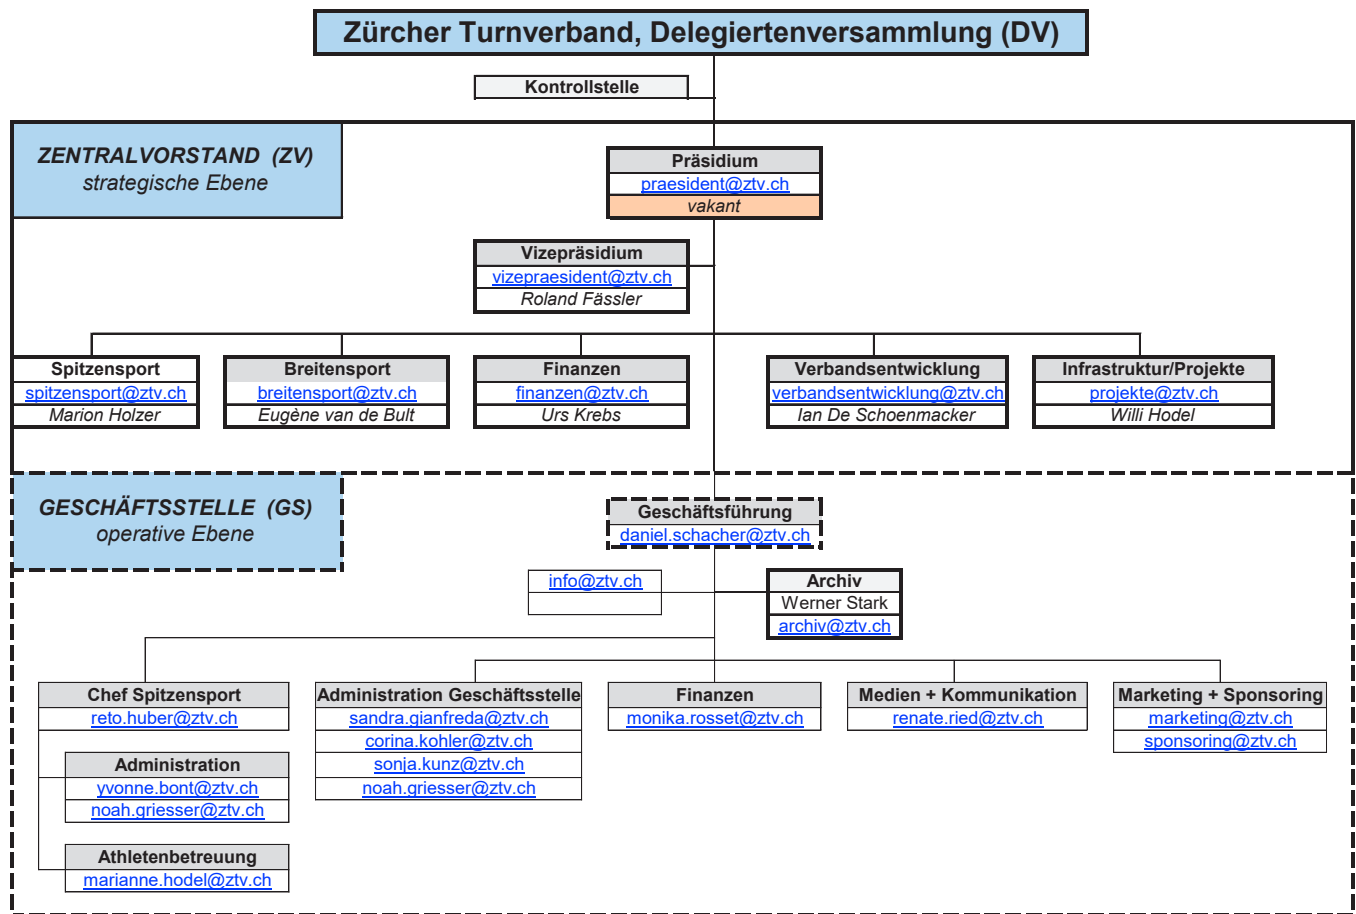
Zürcher Turnverband, Delegiertenversammlung (DV)

Kontrollstelle

ZENTRALVORSTAND (ZV)
strategische Ebene

Präsidium
praesident@ztv.ch
vakant

Vizepräsidium
vizepraesident@ztv.ch
Roland Fässler

Spitzensport
spitzensport@ztv.ch
Marion Holzer

Breitensport
breitensport@ztv.ch
Eugène van de Bult

Finanzen
finanzen@ztv.ch
Urs Krebs

Verbandsentwicklung
verbandsentwicklung@ztv.ch
Ian De Schoenmacker

Infrastruktur/Projekte
projekte@ztv.ch
Willi Hodel

GESCHÄFTSSTELLE (GS)
operative Ebene

Geschäftsführung
daniel.schacher@ztv.ch

info@ztv.ch

Archiv
Werner Stark
archiv@ztv.ch

Chef Spitzensport
reto.huber@ztv.ch

Administration
yvonne.bont@ztv.ch
noah.griesser@ztv.ch

Athletenbetreuung
marianne.hodel@ztv.ch

Administration Geschäftsstelle
sandra.gianfreda@ztv.ch
corina.kohler@ztv.ch
sonja.kunz@ztv.ch
noah.griesser@ztv.ch

Finanzen
monika.rosset@ztv.ch

Medien + Kommunikation
renate.ried@ztv.ch

Marketing + Sponsoring
marketing@ztv.ch
sponsoring@ztv.ch